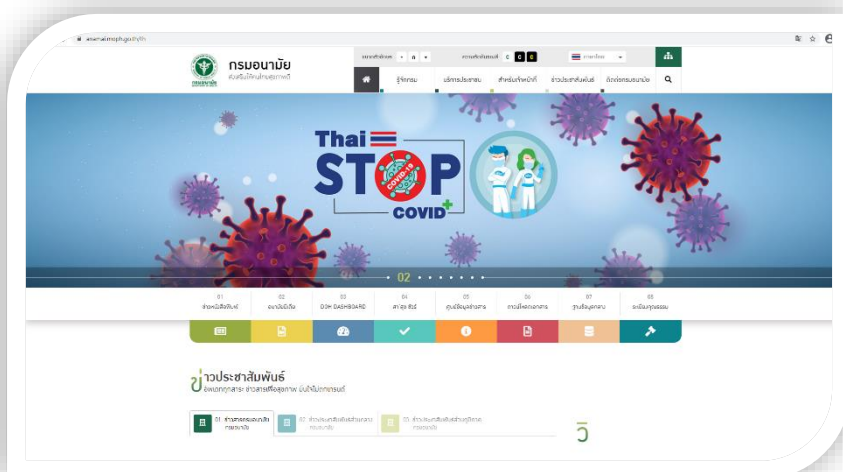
anamai.moph.go.th/th

กรมอนามัย
ส่งเสริมให้คนไทยสุขภาพดี

ขนาดตัวอักษร ก ก ก
การแสดงผล C C C
ภาษาไทย

รู้จักกรม
บริการประชาชน
สำหรับเจ้าหน้าที่
ข่าวประชาสัมพันธ์
ติดต่อกรมอนามัย

Thai STOP COVID-19 COVID+

02

01 ข่าวหนังสือสั่งการ
02 อนามัยมีเดีย
03 DOH DASHBOARD
04 สายตรง ล่าสุด
05 ศูนย์ข้อมูลข่าวสาร
06 การเปิดเผยเอกสาร
07 ฐานข้อมูลกฎหมาย
08 ระเบียบคุณธรรม

ข่าวประชาสัมพันธ์
อัพเดททุกสาระ ข่าวสารเรื่องสุขภาพ มั่นใจไม่ตกเทรนด์

01 ข่าวสารกรมอนามัย
02 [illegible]
03 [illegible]

วิ